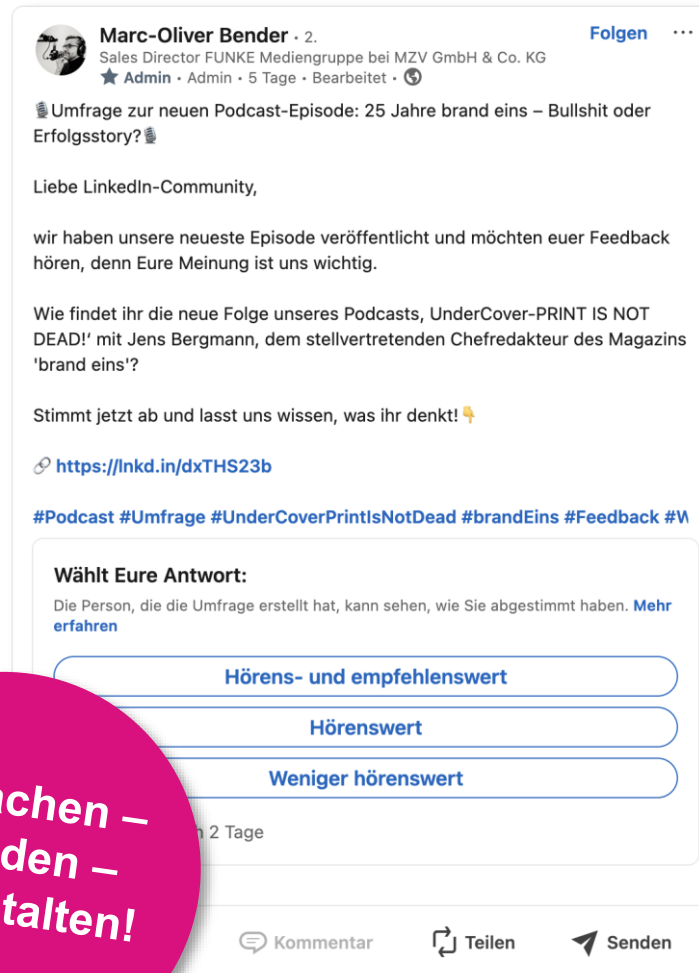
Marc-Oliver Bender • 2.
Sales Director FUNKE Mediengruppe bei MZV GmbH & Co. KG
Admin • Admin • 5 Tage • Bearbeitet •

Folgen ···

🎙️Umfrage zur neuen Podcast-Episode: 25 Jahre brand eins – Bullshit oder Erfolgsstory?🎙️

Liebe LinkedIn-Community,

wir haben unsere neueste Episode veröffentlicht und möchten euer Feedback hören, denn Eure Meinung ist uns wichtig.

Wie findet ihr die neue Folge unseres Podcasts, UnderCover-PRINT IS NOT DEAD!‘ mit Jens Bergmann, dem stellvertretenden Chefredakteur des Magazins 'brand eins'?

Stimmt jetzt ab und lasst uns wissen, was ihr denkt!👇

🔗 https://lnkd.in/dxTHS23b

#Podcast #Umfrage #UnderCoverPrintIsNotDead #brandEins #Feedback #W

Wählt Eure Antwort:
Die Person, die die Umfrage erstellt hat, kann sehen, wie Sie abgestimmt haben. Mehr erfahren

Hörens- und empfehlenswert
Hörenswert
Weniger hörenswert

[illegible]n 2 Tage

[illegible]achen –
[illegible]den –
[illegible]talten!

Kommentar
Teilen
Senden